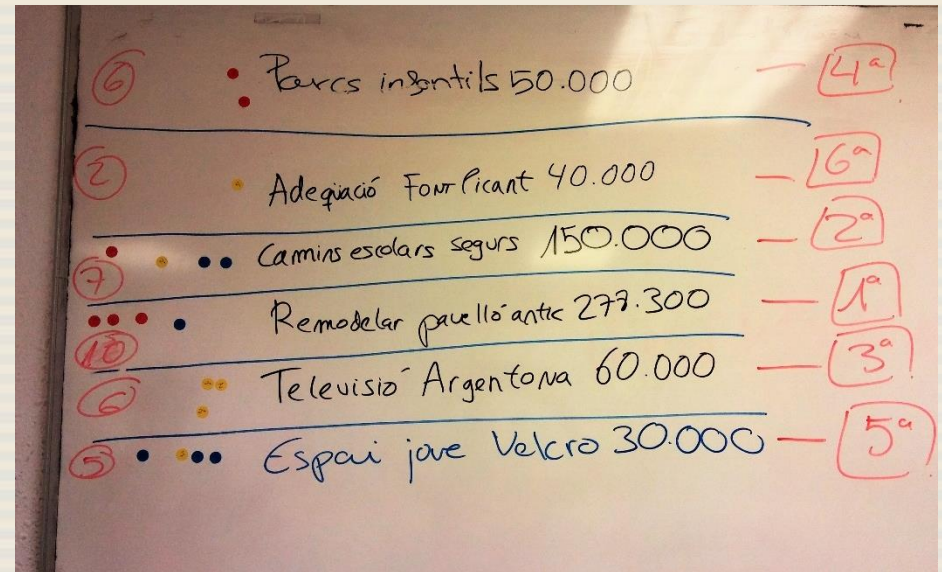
6 Parcs infantils 50.000 — 4ª

2 Adequació Font Picant 40.000 — 6ª

Camins escolars segurs 150.000 — 2ª

7

Remodelar pavelló antic 277.300 — 1ª

10

Televisió Argentona 60.000 — 3ª

6

5 Espai jove Velcro 30.000 — 5ª